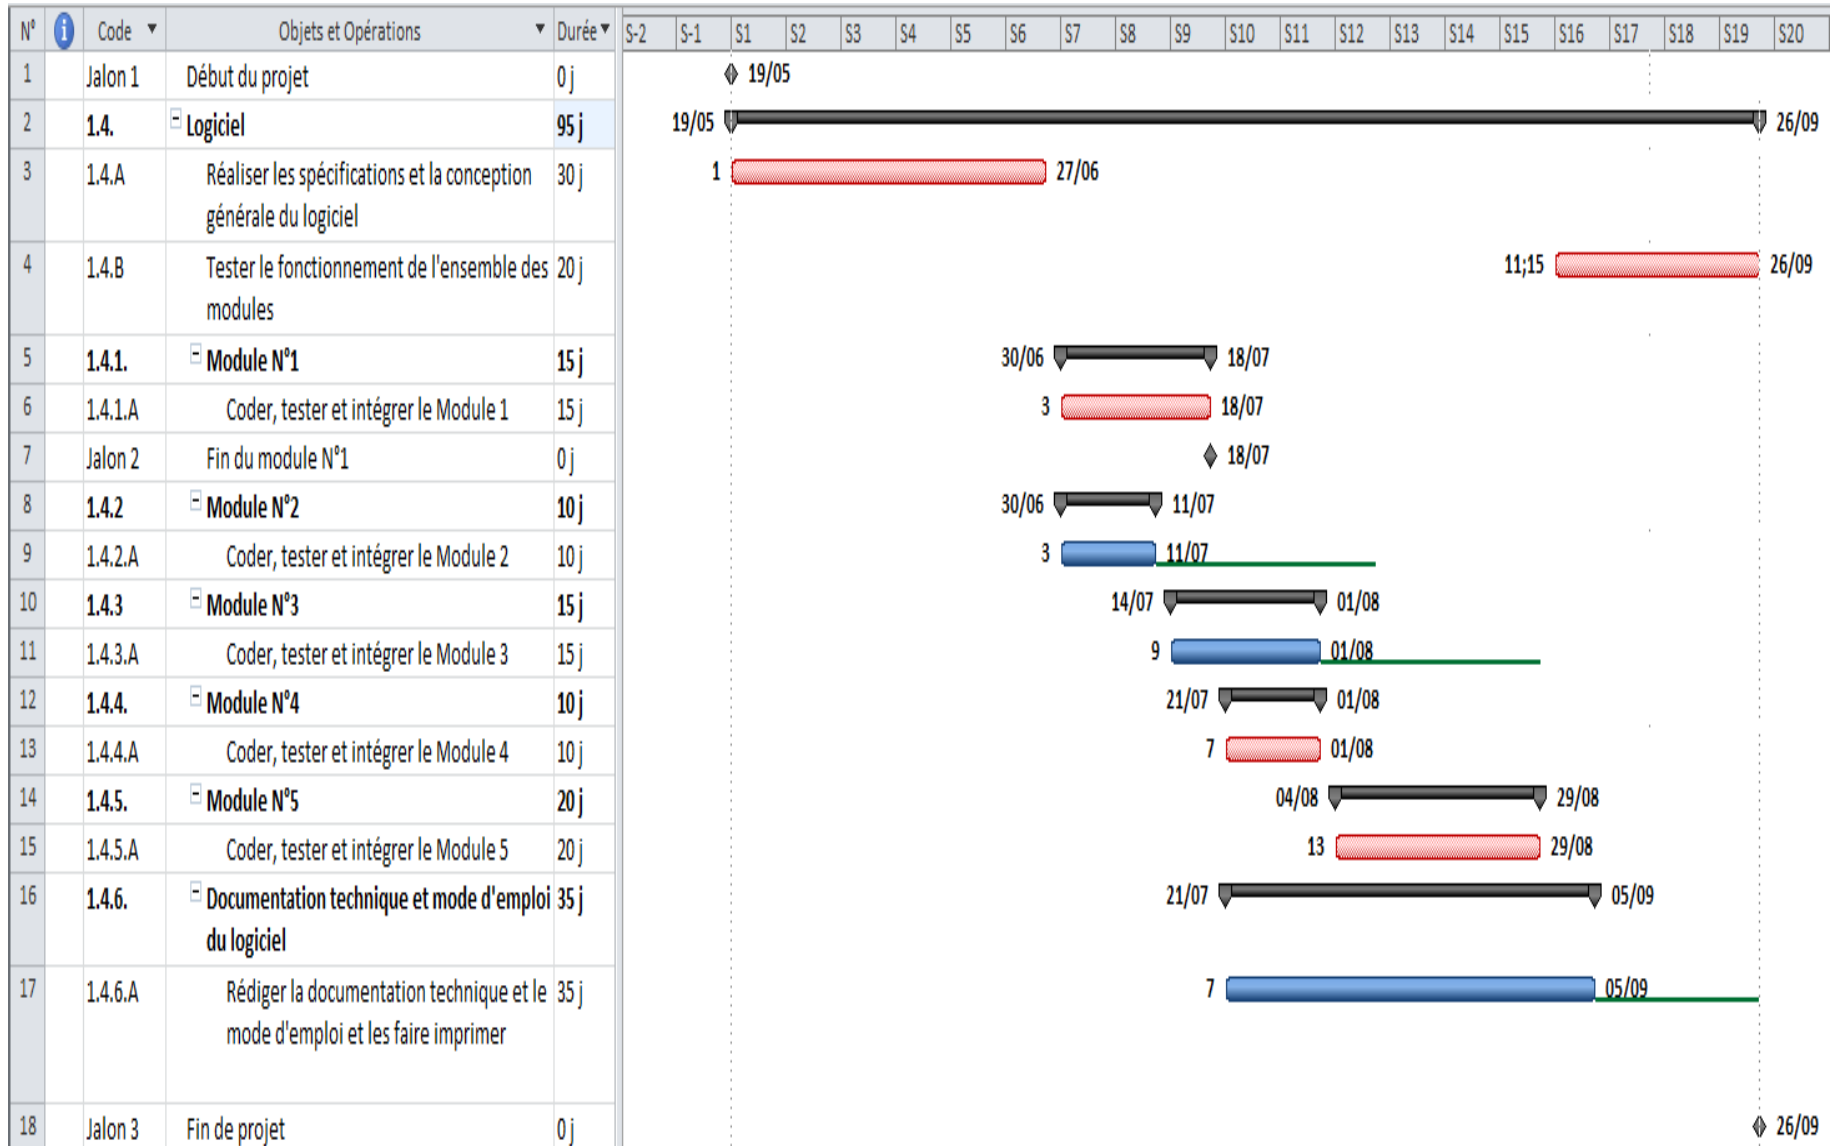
| N° | | Code | Objets et Opérations | Durée |
|---|---|---|---|---|
| 1 | | Jalon 1 | Début du projet | 0 j |
| 2 | | 1.4. | Logiciel | 95 j |
| 3 | | 1.4.A | Réaliser les spécifications et la conception générale du logiciel | 30 j |
| 4 | | 1.4.B | Tester le fonctionnement de l'ensemble des modules | 20 j |
| 5 | | 1.4.1. | Module N°1 | 15 j |
| 6 | | 1.4.1.A | Coder, tester et intégrer le Module 1 | 15 j |
| 7 | | Jalon 2 | Fin du module N°1 | 0 j |
| 8 | | 1.4.2 | Module N°2 | 10 j |
| 9 | | 1.4.2.A | Coder, tester et intégrer le Module 2 | 10 j |
| 10 | | 1.4.3 | Module N°3 | 15 j |
| 11 | | 1.4.3.A | Coder, tester et intégrer le Module 3 | 15 j |
| 12 | | 1.4.4. | Module N°4 | 10 j |
| 13 | | 1.4.4.A | Coder, tester et intégrer le Module 4 | 10 j |
| 14 | | 1.4.5. | Module N°5 | 20 j |
| 15 | | 1.4.5.A | Coder, tester et intégrer le Module 5 | 20 j |
| 16 | | 1.4.6. | Documentation technique et mode d'emploi du logiciel | 35 j |
| 17 | | 1.4.6.A | Rédiger la documentation technique et le mode d'emploi et les faire imprimer | 35 j |
| 18 | | Jalon 3 | Fin de projet | 0 j |

S-2 S-1 S1 S2 S3 S4 S5 S6 S7 S8 S9 S10 S11 S12 S13 S14 S15 S16 S17 S18 S19 S20

19/05
19/05 26/09
1 27/06
11;15 26/09
30/06 18/07
3 18/07
18/07
30/06 11/07
3 11/07
14/07 01/08
9 01/08
21/07 01/08
7 01/08
04/08 29/08
13 29/08
21/07 05/09
7 05/09
26/09